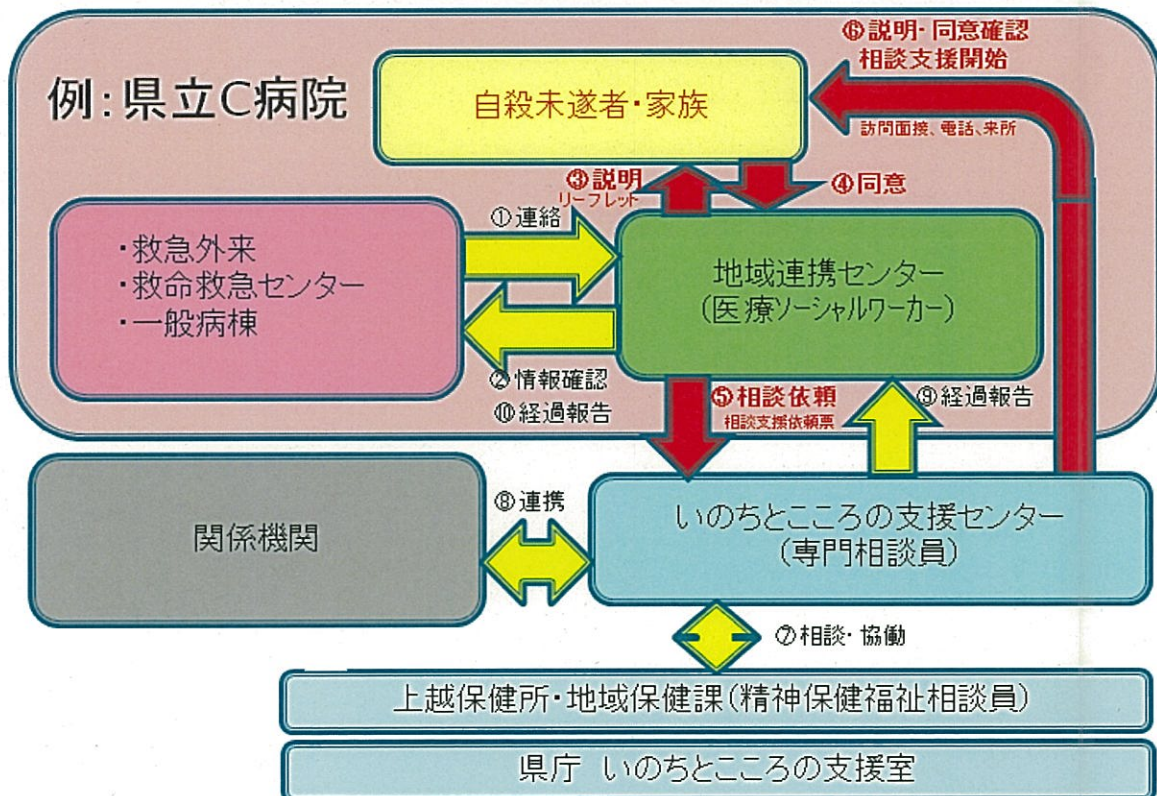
例：県立C病院

⑥説明・同意確認
相談支援開始

自殺未遂者・家族

訪問面接、電話、来所

③説明
リーフレット

④同意

・救急外来
・救命救急センター
・一般病棟

①連絡

地域連携センター
（医療ソーシャルワーカー）

②情報確認
⑩経過報告

⑤相談依頼
相談支援依頼票

⑨経過報告

関係機関

⑧連携

いのちとこころの支援センター
（専門相談員）

⑦相談・協働

上越保健所・地域保健課（精神保健福祉相談員）

県庁　いのちとこころの支援室